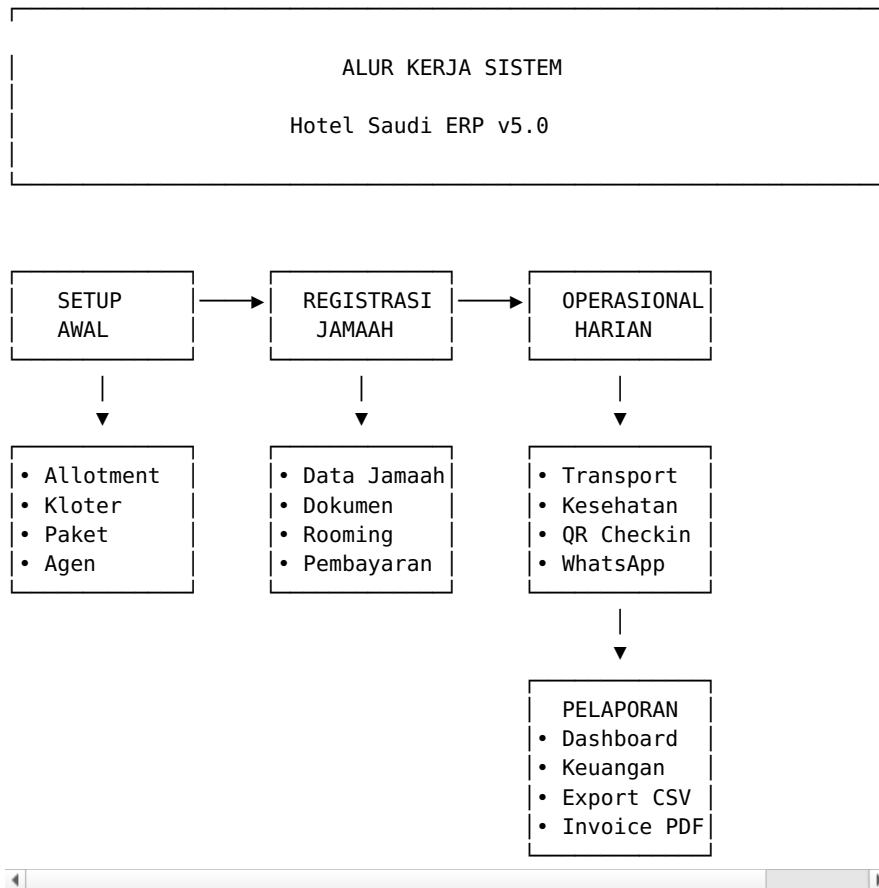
ALUR KERJA SISTEM

Hotel Saudi ERP v5.0

SETUP AWAL

REGISTRASI JAMAAH

OPERASIONAL HARIAN

• Allotment
• Kloter
• Paket
• Agen

• Data Jamaah
• Dokumen
• Rooming
• Pembayaran

• Transport
• Kesehatan
• QR Checkin
• WhatsApp

PELAPORAN
• Dashboard
• Keuangan
• Export CSV
• Invoice PDF